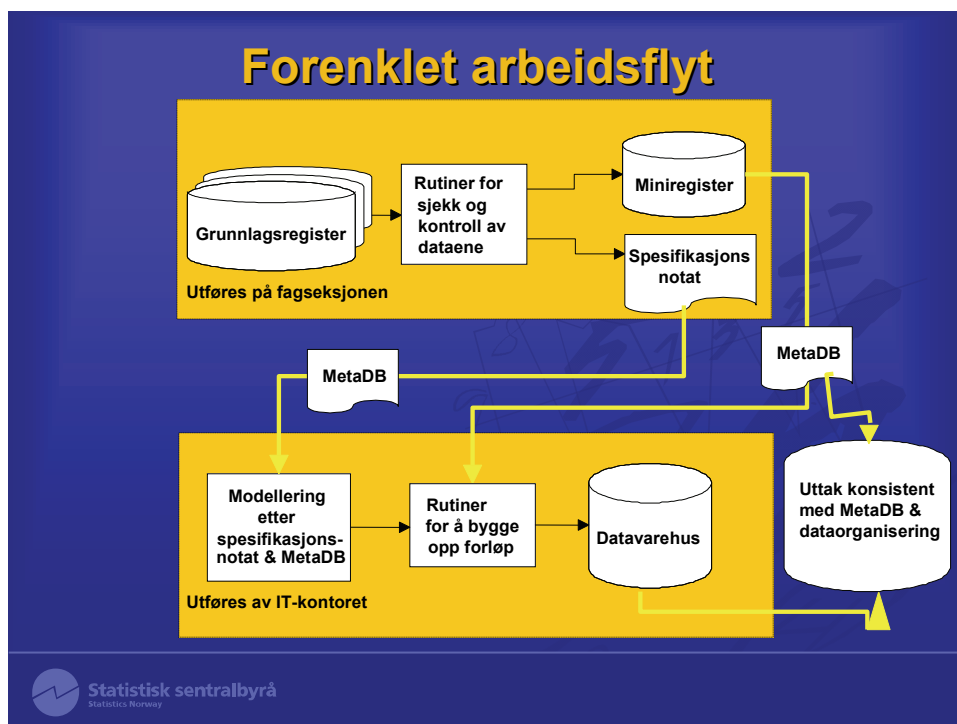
Forenklet arbeidsflyt

Grunnlagsregister

Rutiner for sjekk og kontroll av dataene

Miniregister

Spesifikasjons notat

Utføres på fagseksjonen

MetaDB

MetaDB

Modellering etter spesifikasjons-notat & MetaDB

Rutiner for å bygge opp forløp

Datavarehus

Uttak konsistent med MetaDB & dataorganisering

Utføres av IT-kontoret

Statistisk sentralbyrå
Statistics Norway